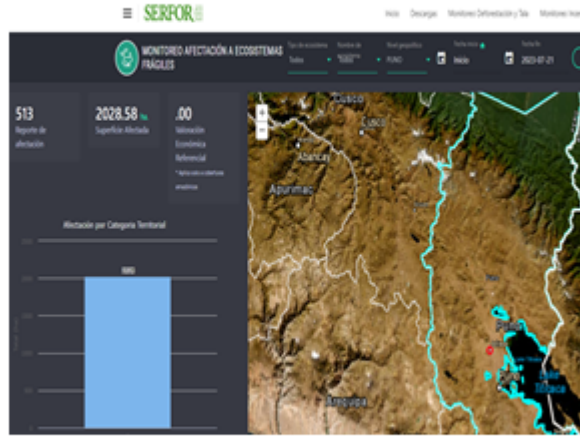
≡ SERFOR

Inicio Descargas Monitoreo Deforestación y Tala Monitoreo Inc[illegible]

MONITOREO AFECTACIÓN A ECOSISTEMAS FRÁGILES

Tipo de ecosistema
Todos

Nombre de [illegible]
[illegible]

Nivel geográfico
PUNO

Fecha inicio
Inicio

Fecha fin
2023-07-21

513
Reporte de afectación

2028.58 ha
Superficie Afectada

.00
Valoración Económica Referencial

* Aplica solo a coberturas arbustivas

Afectación por Categoría Territorial

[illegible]

+
−

Cusco
Cusco
Abancay
Apurímac
Puno
Puno
Lake Titicaca
Arequipa